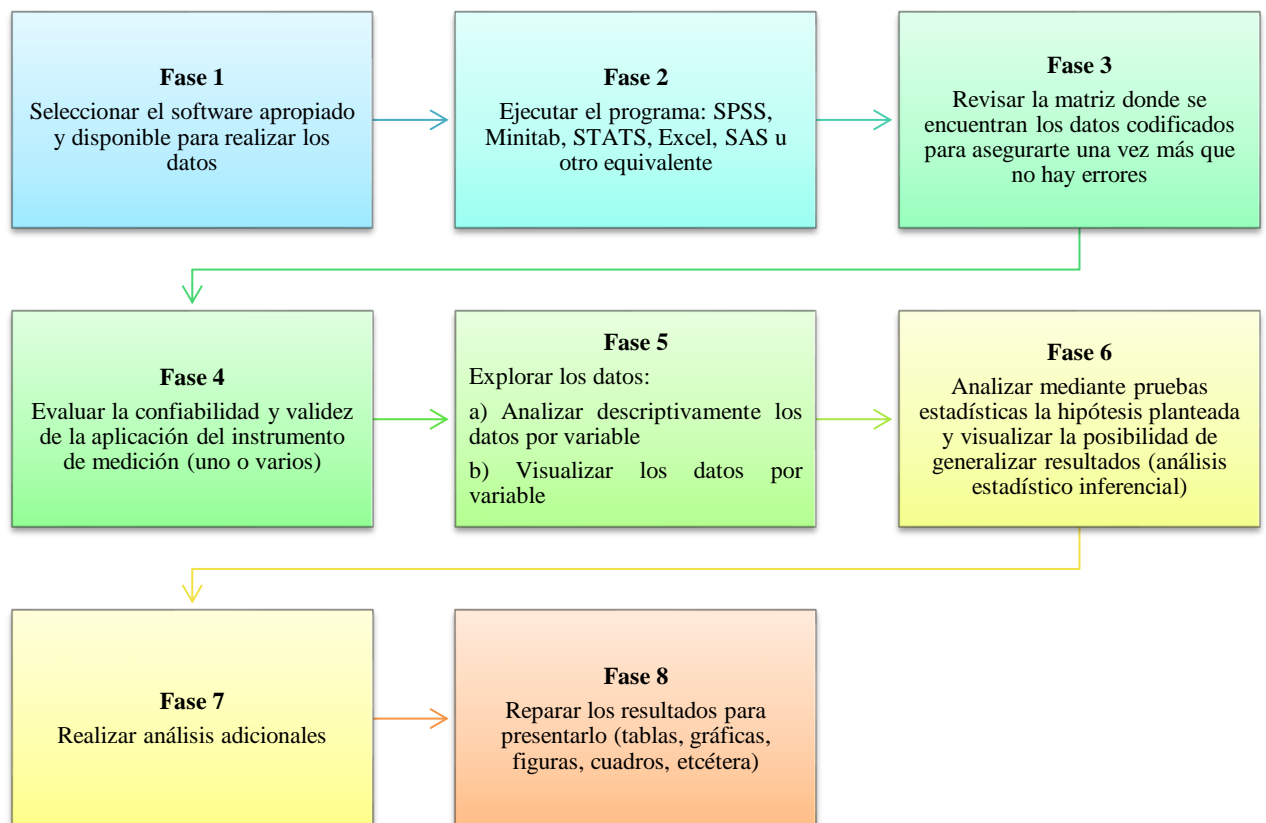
Fase 1
Seleccionar el software apropiado y disponible para realizar los datos

Fase 2
Ejecutar el programa: SPSS, Minitab, STATS, Excel, SAS u otro equivalente

Fase 3
Revisar la matriz donde se encuentran los datos codificados para asegurarte una vez más que no hay errores

Fase 4
Evaluar la confiabilidad y validez de la aplicación del instrumento de medición (uno o varios)

Fase 5
Explorar los datos:
a) Analizar descriptivamente los datos por variable
b) Visualizar los datos por variable

Fase 6
Analizar mediante pruebas estadísticas la hipótesis planteada y visualizar la posibilidad de generalizar resultados (análisis estadístico inferencial)

Fase 7
Realizar análisis adicionales

Fase 8
Reparar los resultados para presentarlo (tablas, gráficas, figuras, cuadros, etcétera)